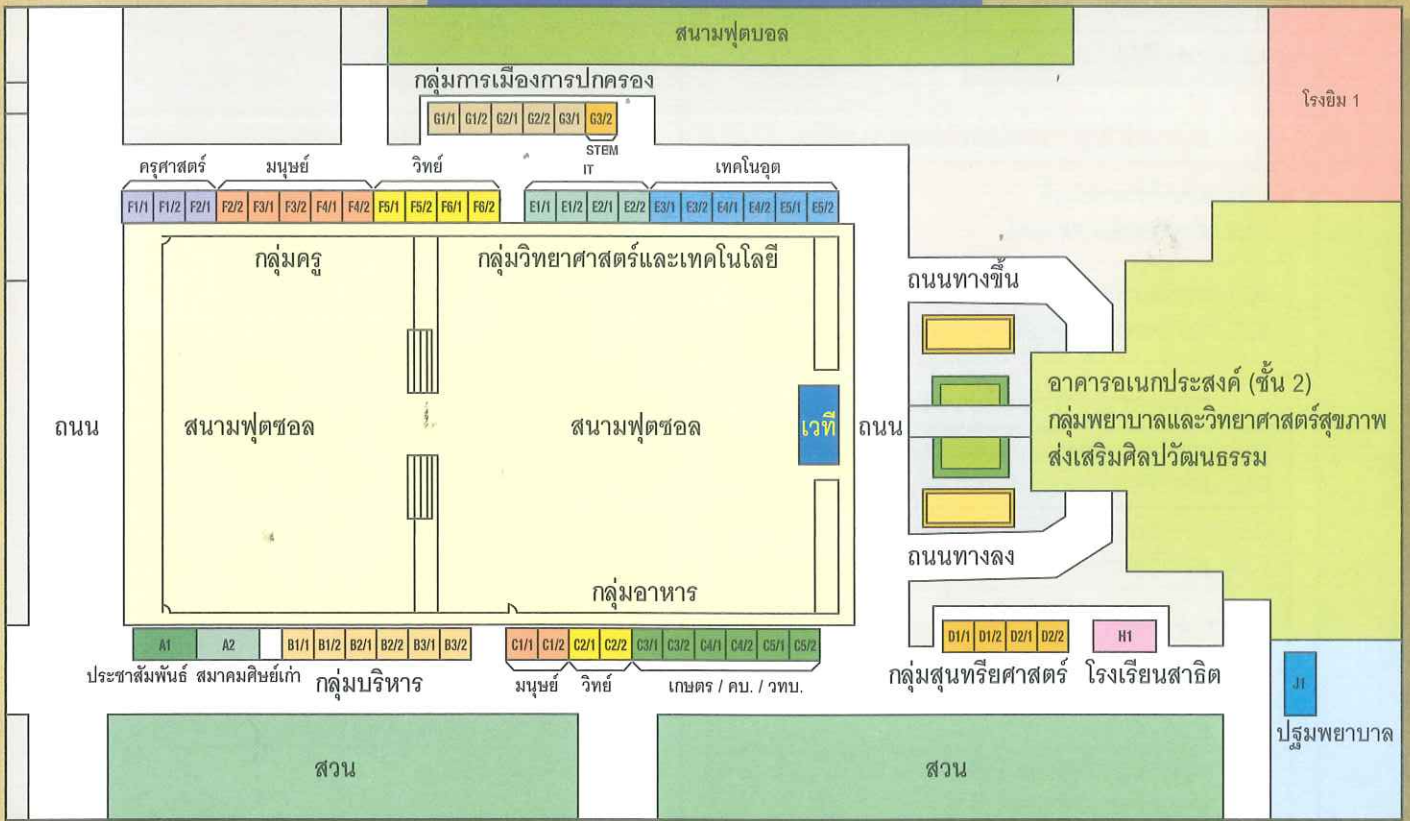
สนามฟุตบอล

กลุ่มการเมืองการปกครอง

G1/1 G1/2 G2/1 G2/2 G3/1 G3/2

STEM

โรงยิม 1

ครุศาสตร์ มนุษย์ วิทย์ IT เทคโนอุต

F1/1 F1/2 F2/1 F2/2 F3/1 F3/2 F4/1 F4/2 F5/1 F5/2 F6/1 F6/2 E1/1 E1/2 E2/1 E2/2 E3/1 E3/2 E4/1 E4/2 E5/1 E5/2

กลุ่มครู

กลุ่มวิทยาศาสตร์และเทคโนโลยี

ถนนทางขึ้น

ถนน

สนามฟุตซอล

สนามฟุตซอล

เวที

ถนน

อาคารอเนกประสงค์ (ชั้น 2)
กลุ่มพยาบาลและวิทยาศาสตร์สุขภาพ
ส่งเสริมศิลปวัฒนธรรม

ถนนทางลง

กลุ่มอาหาร

A1 A2 B1/1 B1/2 B2/1 B2/2 B3/1 B3/2

C1/1 C1/2 C2/1 C2/2 C3/1 C3/2 C4/1 C4/2 C5/1 C5/2

D1/1 D1/2 D2/1 D2/2

H1

J1

ประชาสัมพันธ์ สมาคมศิษย์เก่า กลุ่มบริหาร

มนุษย์ วิทย์ เกษตร / คบ. / วทบ.

กลุ่มสุนทรียศาสตร์ โรงเรียนสาธิต

ปฐมพยาบาล

สวน

สวน